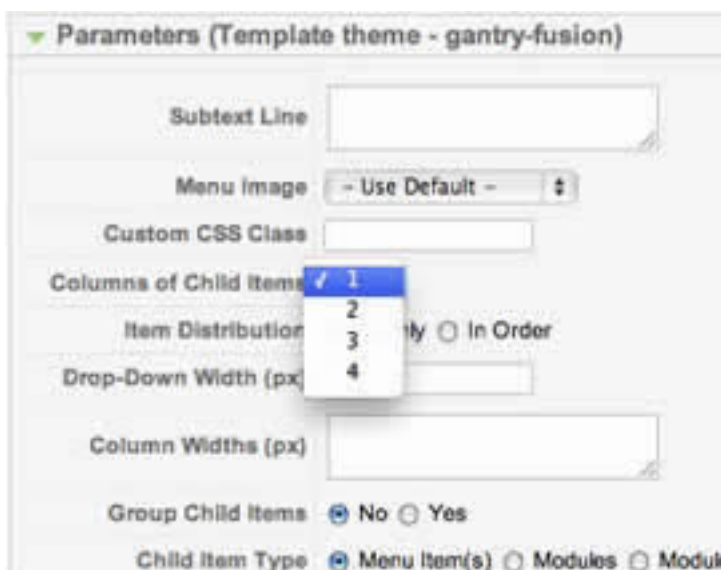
Parameters (Template theme - gantry-fusion)

Subtext Line

Menu Image - Use Default -

Custom CSS Class

Columns of Child Items ✓ 1 2 3 4

Item Distribution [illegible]ly In Order

Drop-Down Width (px)

Column Widths (px)

Group Child Items No Yes

Child Item Type Menu Item(s) Modules Modul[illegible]